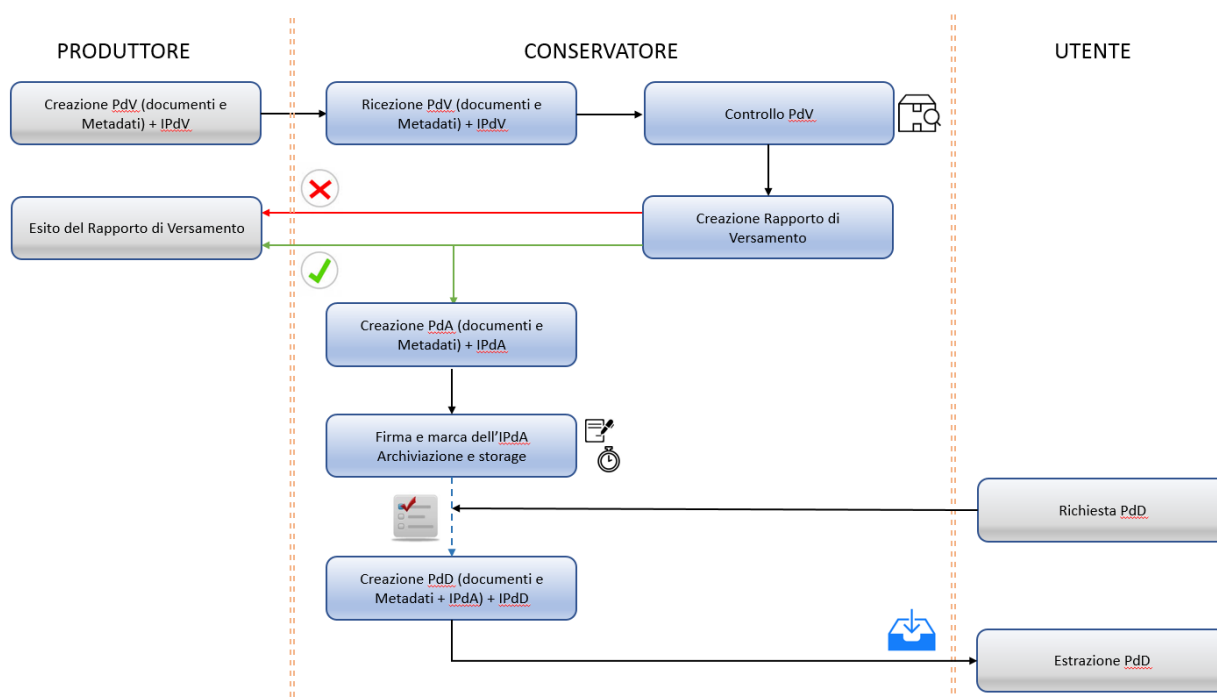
PRODUTTORE

CONSERVATORE

UTENTE

Creazione PdV (documenti e Metadati) + IPdV

Ricezione PdV (documenti e Metadati) + IPdV

Controllo PdV

Esito del Rapporto di Versamento

Creazione Rapporto di Versamento

Creazione PdA (documenti e Metadati) + IPdA

Firma e marca dell'IPdA Archiviazione e storage

Richiesta PdD

Creazione PdD (documenti e Metadati + IPdA) + IPdD

Estrazione PdD